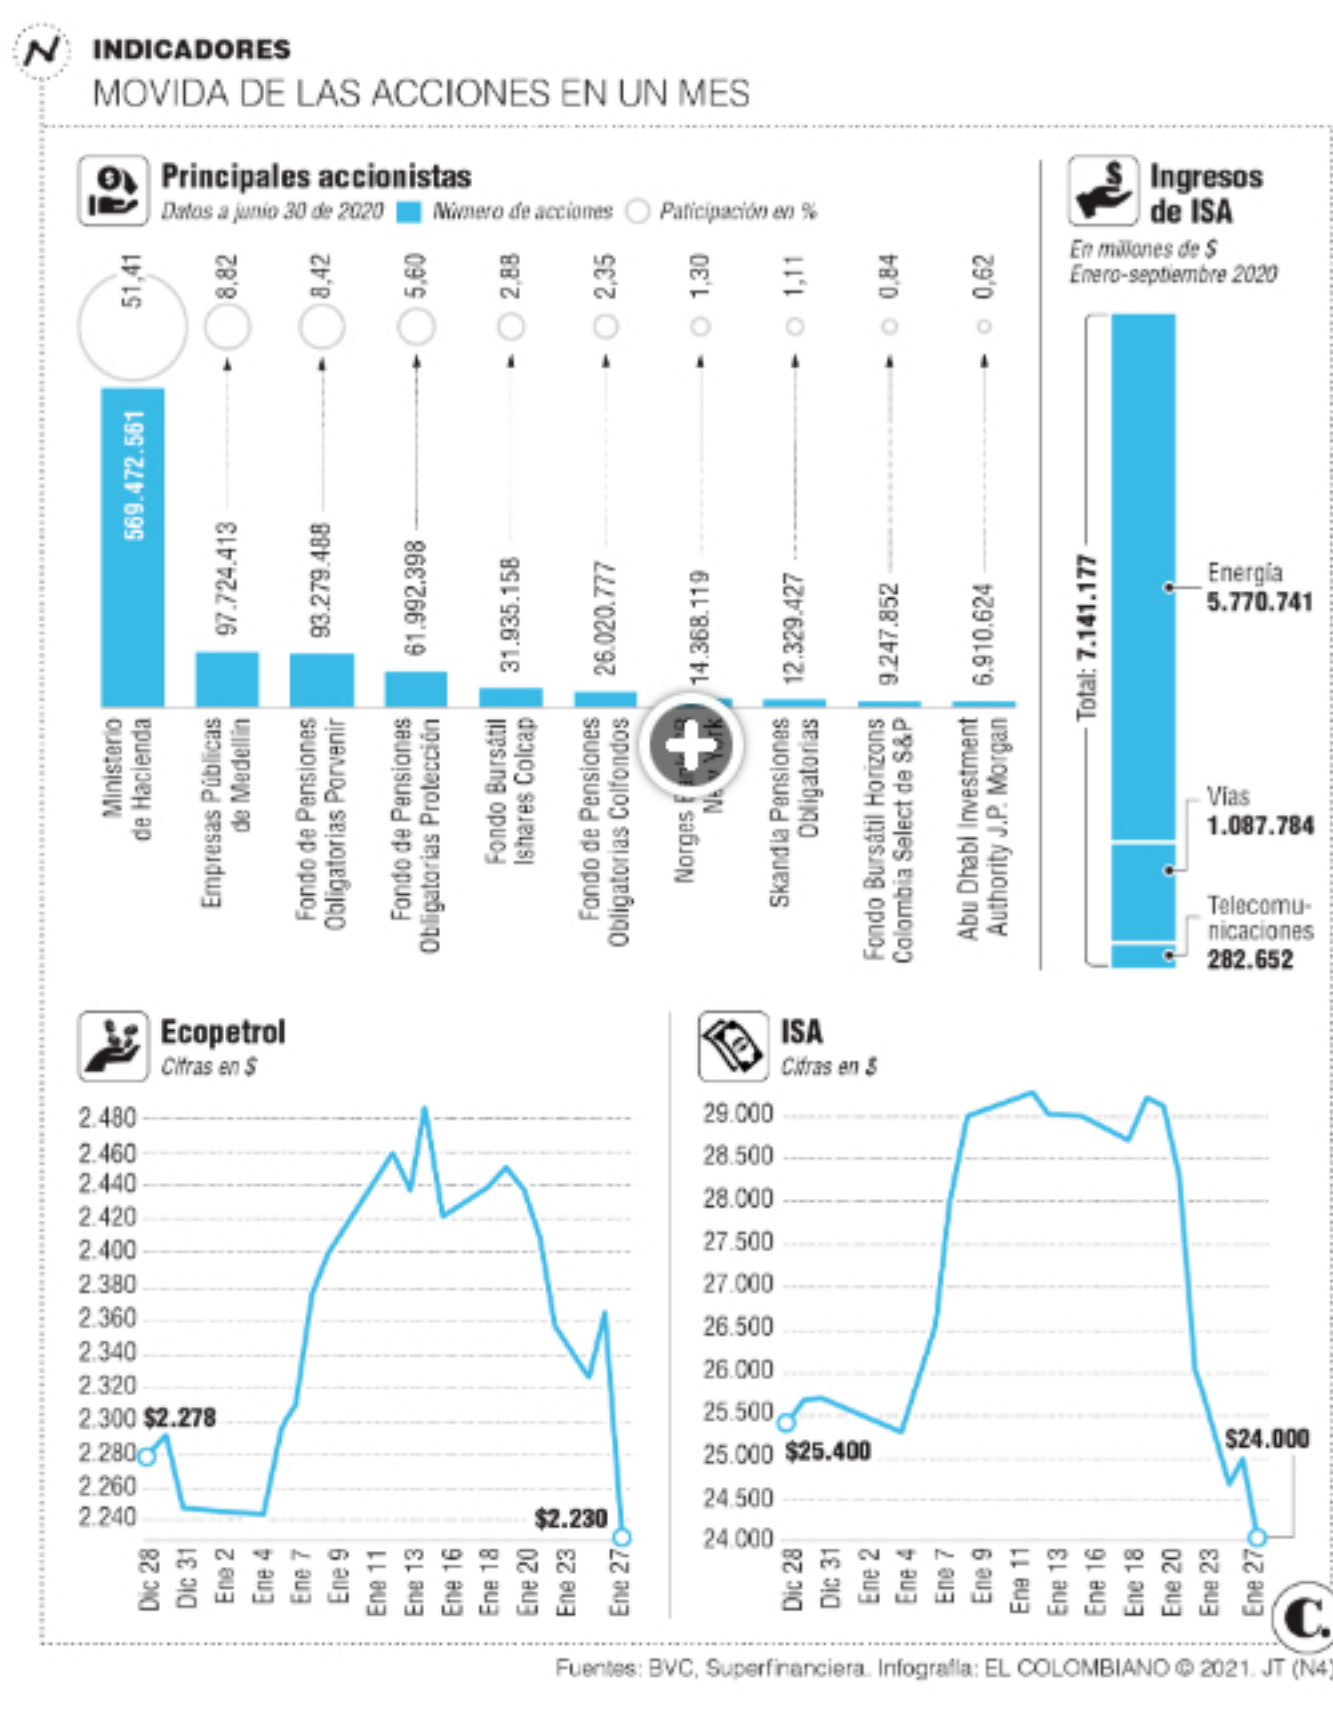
INDICADORES
MOVIDA DE LAS ACCIONES EN UN MES

Principales accionistas
Datos a junio 30 de 2020 Número de acciones Paticipación en %

| Accionista | Número de acciones | Participación en % |
|---|---|---|
| Ministerio de Hacienda | 569.472.561 | 51,41 |
| Empresas Públicas de Medellín | 97.724.413 | 8,82 |
| Fondo de Pensiones Obligatorias Porvenir | 93.279.488 | 8,42 |
| Fondo de Pensiones Obligatorias Protección | 61.992.398 | 5,60 |
| Fondo Bursátil Ishares Colcap | 31.935.158 | 2,88 |
| Fondo de Pensiones Obligatorias Colfondos | 26.020.777 | 2,35 |
| Norges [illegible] New York | 14.368.119 | 1,30 |
| Skandia Pensiones Obligatorias | 12.329.427 | 1,11 |
| Fondo Bursátil Horizons Colombia Select de S&P | 9.247.852 | 0,84 |
| Abu Dhabi Investment Authority J.P. Morgan | 6.910.624 | 0,62 |

Ingresos de ISA
En millones de $
Enero-septiembre 2020

Total: 7.141.177
Energía 5.770.741
Vías 1.087.784
Telecomunicaciones 282.652

Ecopetrol
Cifras en $

2.480
2.460
2.440
2.420
2.400
2.380
2.360
2.340
2.320
2.300 $2.278
2.280
2.260
2.240
$2.230

Dic 28 Dic 31 Ene 2 Ene 4 Ene 7 Ene 9 Ene 11 Ene 13 Ene 16 Ene 18 Ene 20 Ene 23 Ene 27

ISA
Cifras en $

29.000
28.500
28.000
27.500
27.000
26.500
26.000
25.500
25.000 $25.400
24.500
24.000
$24.000

Dic 28 Dic 31 Ene 2 Ene 4 Ene 7 Ene 9 Ene 11 Ene 13 Ene 16 Ene 18 Ene 20 Ene 23 Ene 27

Fuentes: BVC, Superfinanciera. Infografía: EL COLOMBIANO © 2021. JT (N4)